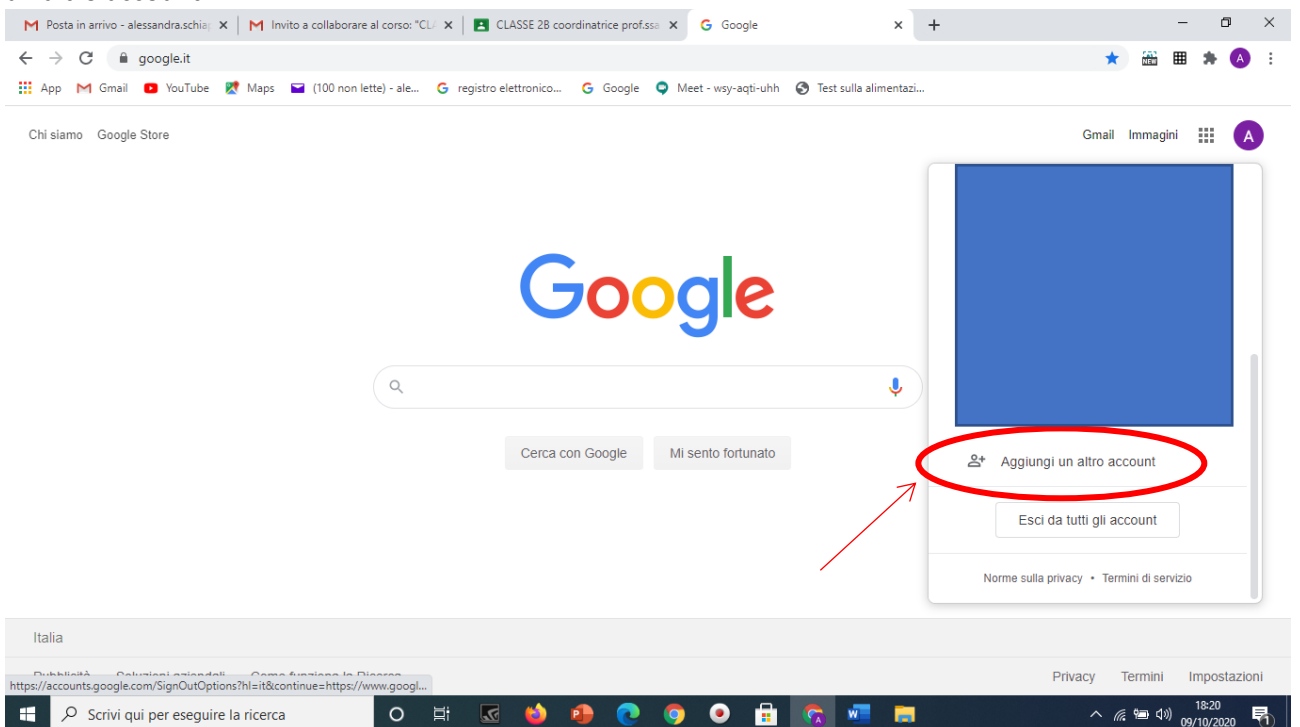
Posta in arrivo - alessandra.schia ×
Invito a collaborare al corso: "CL ×
CLASSE 2B coordinatrice prof.ssa ×
Google ×
+

google.it

App  Gmail  YouTube  Maps  (100 non lette) - ale...  registro elettronico...  Google  Meet - wsy-aqti-uhh  Test sulla alimentazi...

Chi siamo  Google Store

Gmail  Immagini  A

Google

Cerca con Google  Mi sento fortunato

Aggiungi un altro account

Esci da tutti gli account

Norme sulla privacy • Termini di servizio

Italia

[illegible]  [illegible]  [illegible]

Privacy  Termini  Impostazioni

https://accounts.google.com/SignOutOptions?hl=it&continue=https://www.googl...

Scrivi qui per eseguire la ricerca

18:20
09/10/2020